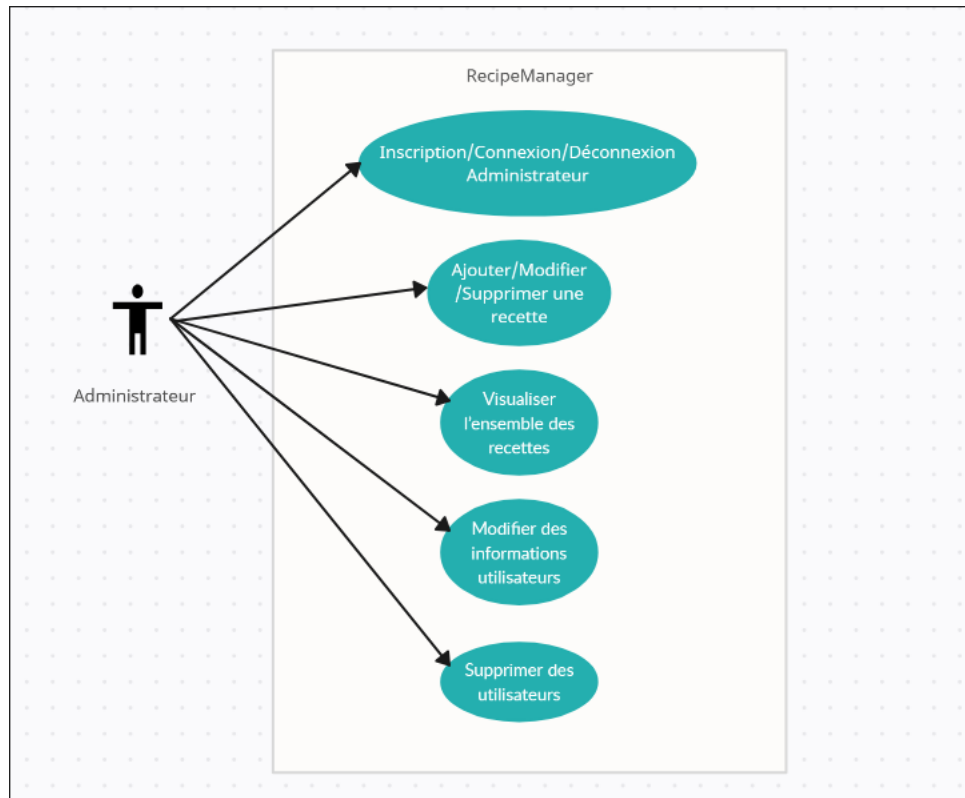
RecipeManager

Inscription/Connexion/Déconnexion Administrateur

Ajouter/Modifier /Supprimer une recette

Visualiser l'ensemble des recettes

Modifier des informations utilisateurs

Supprimer des utilisateurs

Administrateur